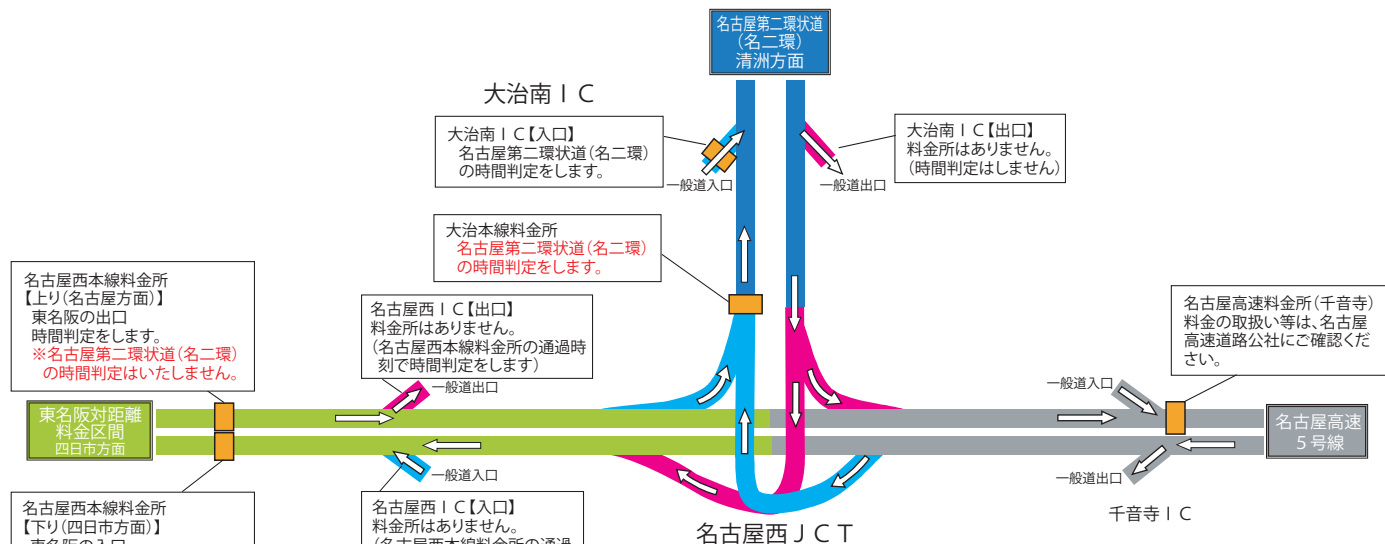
名古屋第二環状道
（名二環）
清洲方面

大治南ＩＣ

大治南ＩＣ【入口】
名古屋第二環状道（名二環）
の時間判定をします。

一般道入口

大治南ＩＣ【出口】
料金所はありません。
（時間判定はしません）

一般道出口

大治本線料金所
名古屋第二環状道（名二環）
の時間判定をします。

名古屋西本線料金所
【上り（名古屋方面）】
東名阪の出口
時間判定をします。
※名古屋第二環状道（名二環）
の時間判定はいたしません。

名古屋西ＩＣ【出口】
料金所はありません。
（名古屋西本線料金所の通過時
刻で時間判定をします）

一般道出口

名古屋高速料金所（千音寺）
料金の取扱い等は、名古屋
高速道路公社にご確認くだ
さい。

一般道入口

東名阪対距離
料金区間
四日市方面

名古屋高速
５号線

一般道入口

一般道出口

名古屋西本線料金所
【下り（四日市方面）】
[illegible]

名古屋西ＩＣ【入口】
料金所はありません。
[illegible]

名古屋西ＪＣＴ

千音寺ＩＣ